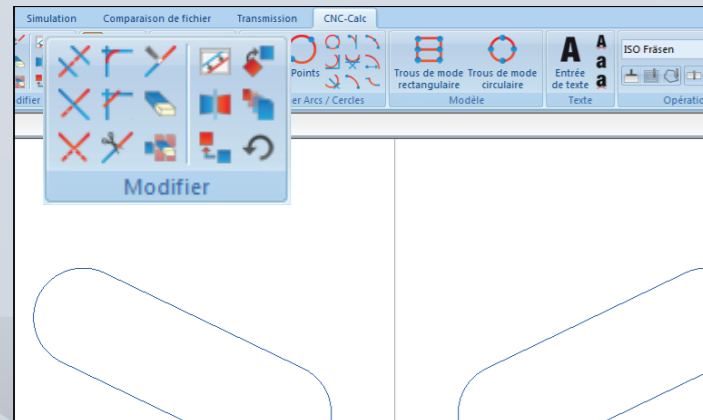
Simulation
Comparaison de fichier
Transmission
CNC-Calc

odifier

Modifier

Points
er Arcs / Cercles

Trous de mode rectangulaire
Trous de mode circulaire
Modèle

Entrée de texte
Texte

ISO Fräsen
Opératio